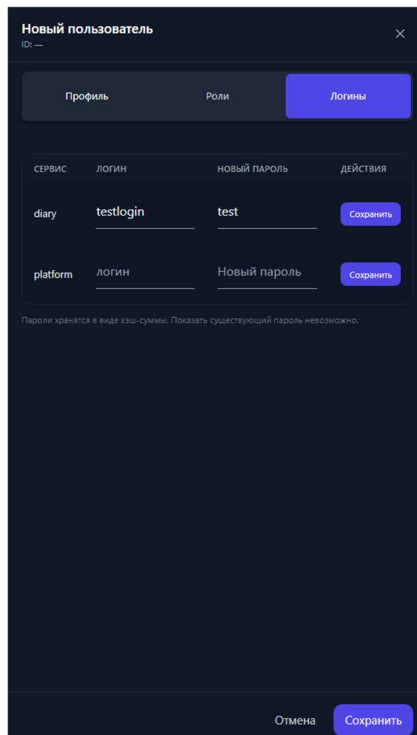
Новый пользователь
ID: —

×

Профиль Роли Логины

| СЕРВИС | ЛОГИН | НОВЫЙ ПАРОЛЬ | ДЕЙСТВИЯ |
|---|---|---|---|
| diary | testlogin | test | Сохранить |
| platform | логин | Новый пароль | Сохранить |

Пароли хранятся в виде хэш-суммы. Показать существующий пароль невозможно.

Отмена Сохранить